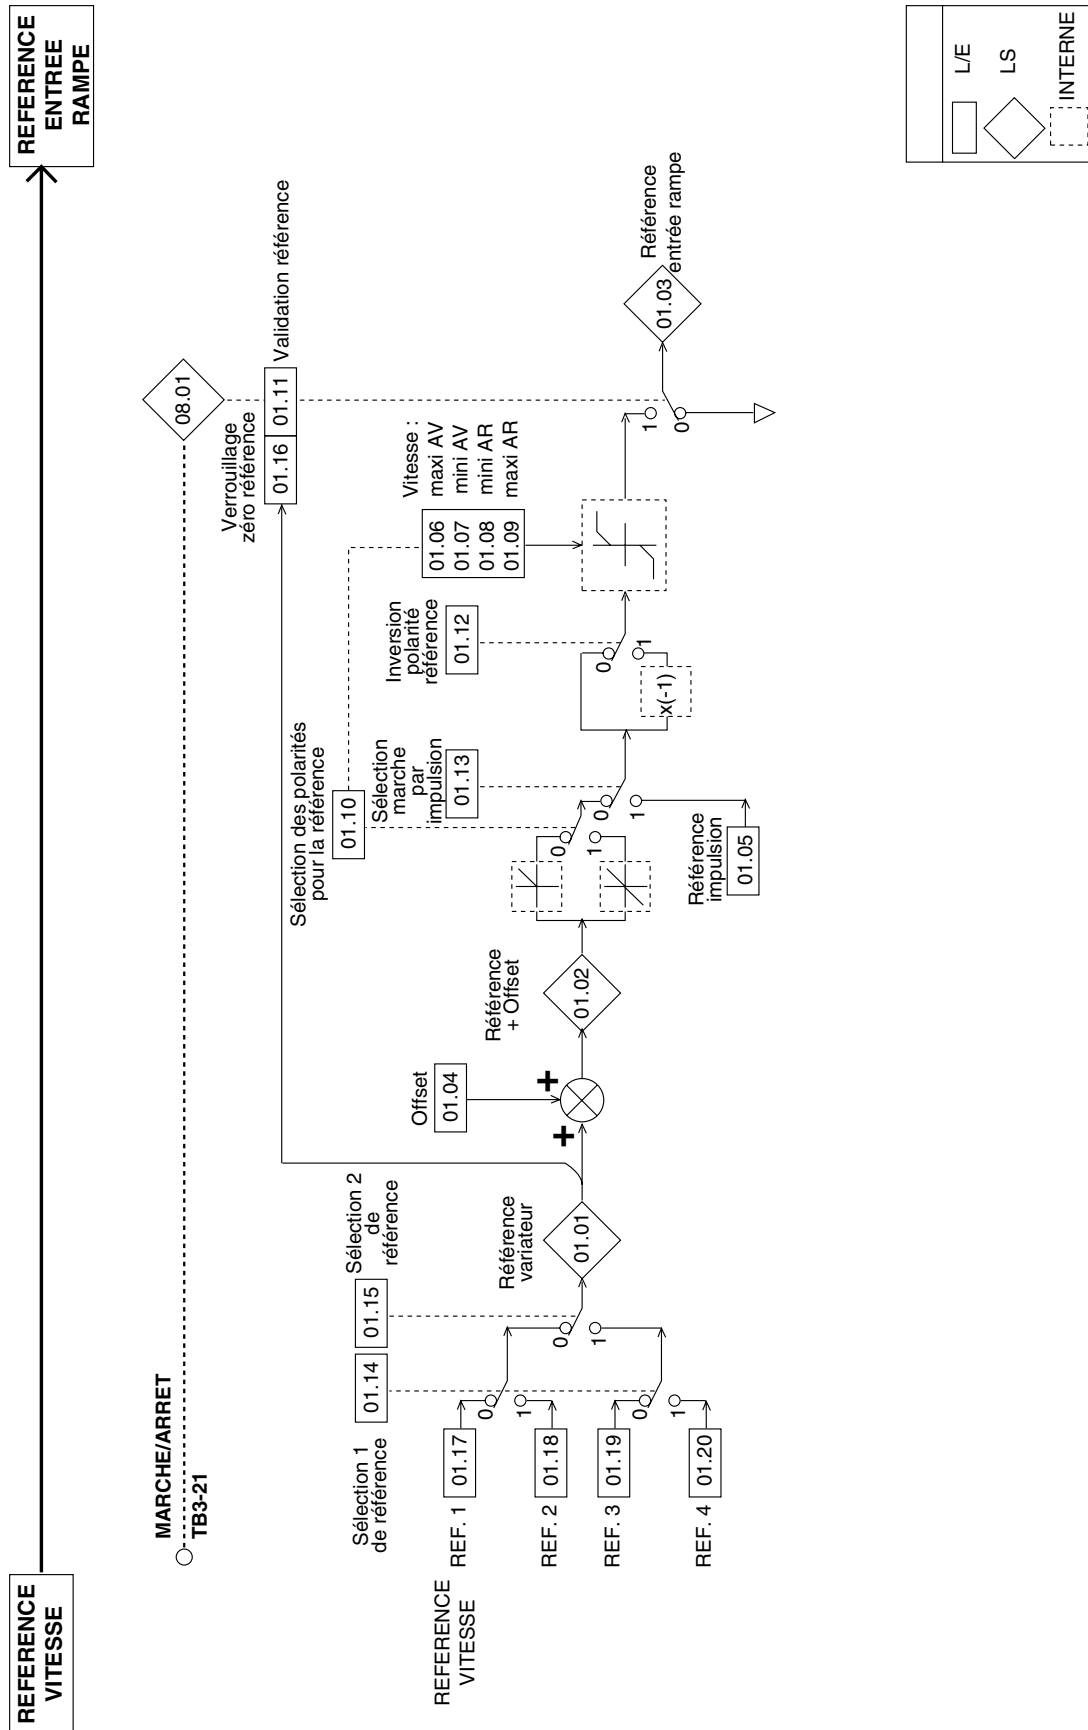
REFERENCE VITESSE

REFERENCE ENTREE RAMPE

L/E
LS
INTERNE

MARCHE/ARRET
TB3-21

08.01

Verrouillage zéro référence
01.16
01.11
Validation référence

REFERENCE VITESSE

Sélection 1 de référence
01.14

REF. 1 01.17
REF. 2 01.18
REF. 3 01.19
REF. 4 01.20

0
1
0
1

01.15
Sélection 2 de référence

0
1

Référence variateur
01.01

+
+

Offset
01.04

Référence + Offset
01.02

Sélection des polarités pour la référence
01.10

0
1

Sélection marche par impulsion
01.13

0
1

Référence impulsion
01.05

Inversion polarité référence
01.12

0
1
x(-1)

Vitesse :
01.06 maxi AV
01.07 mini AV
01.08 mini AR
01.09 maxi AR

1
0

Référence entrée rampe
01.03